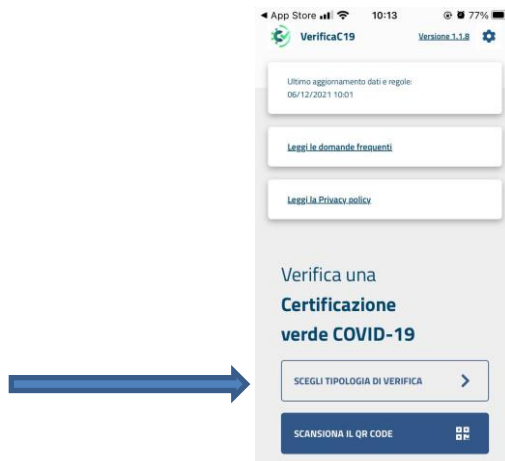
◄ App Store 10:13 77%

VerificaC19 Versione 1.1.8

Ultimo aggiornamento dati e regole:
06/12/2021 10:01

Leggi le domande frequenti

Leggi la Privacy policy

Verifica una
Certificazione
verde COVID-19

SCEGLI TIPOLOGIA DI VERIFICA

SCANSIONA IL QR CODE